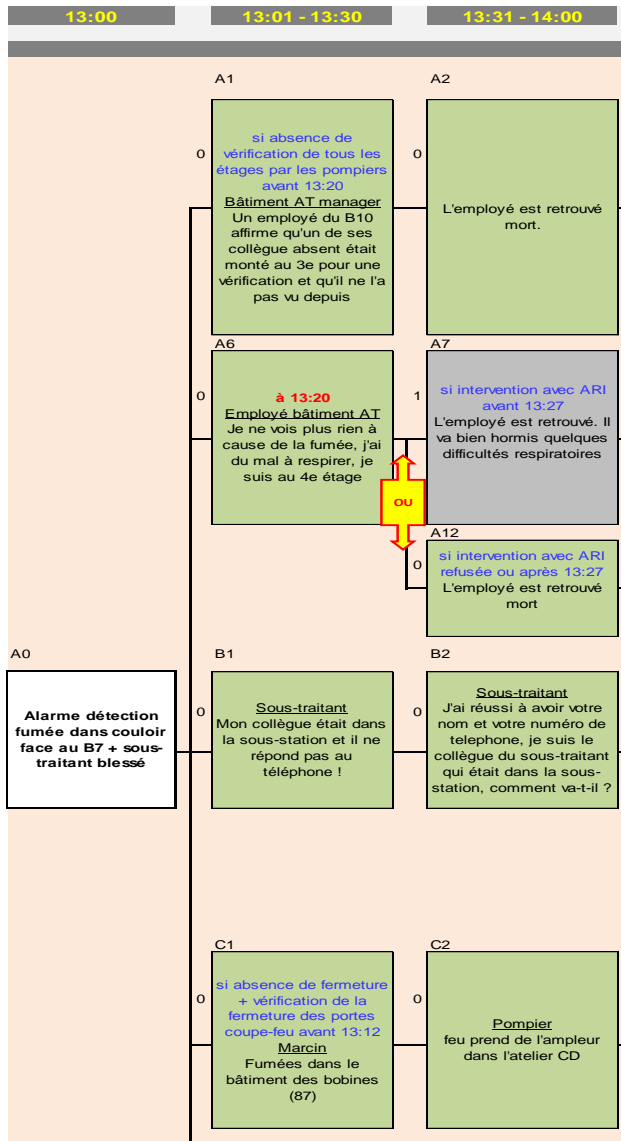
13:00

13:01 - 13:30

13:31 - 14:00

A1

0

si absence de vérification de tous les étages par les pompiers avant 13:20
Bâtiment AT manager
Un employé du B10 affirme qu'un de ses collègue absent était monté au 3e pour une vérification et qu'il ne l'a pas vu depuis

A2

0

L'employé est retrouvé mort.

A6

0

à 13:20
Employé bâtiment AT
Je ne vois plus rien à cause de la fumée, j'ai du mal à respirer, je suis au 4e étage

A7

1

si intervention avec ARI avant 13:27
L'employé est retrouvé. Il va bien hormis quelques difficultés respiratoires

ou

A12

0

si intervention avec ARI refusée ou après 13:27
L'employé est retrouvé mort

A0

Alarme détection fumée dans couloir face au B7 + sous-traitant blessé

B1

0

Sous-traitant
Mon collègue était dans la sous-station et il ne répond pas au téléphone !

B2

0

Sous-traitant
J'ai réussi à avoir votre nom et votre numéro de telephone, je suis le collègue du sous-traitant qui était dans la sous-station, comment va-t-il ?

C1

0

si absence de fermeture + vérification de la fermeture des portes coupe-feu avant 13:12
Marcin
Fumées dans le bâtiment des bobines (87)

C2

0

Pompier
feu prend de l'ampleur dans l'atelier CD